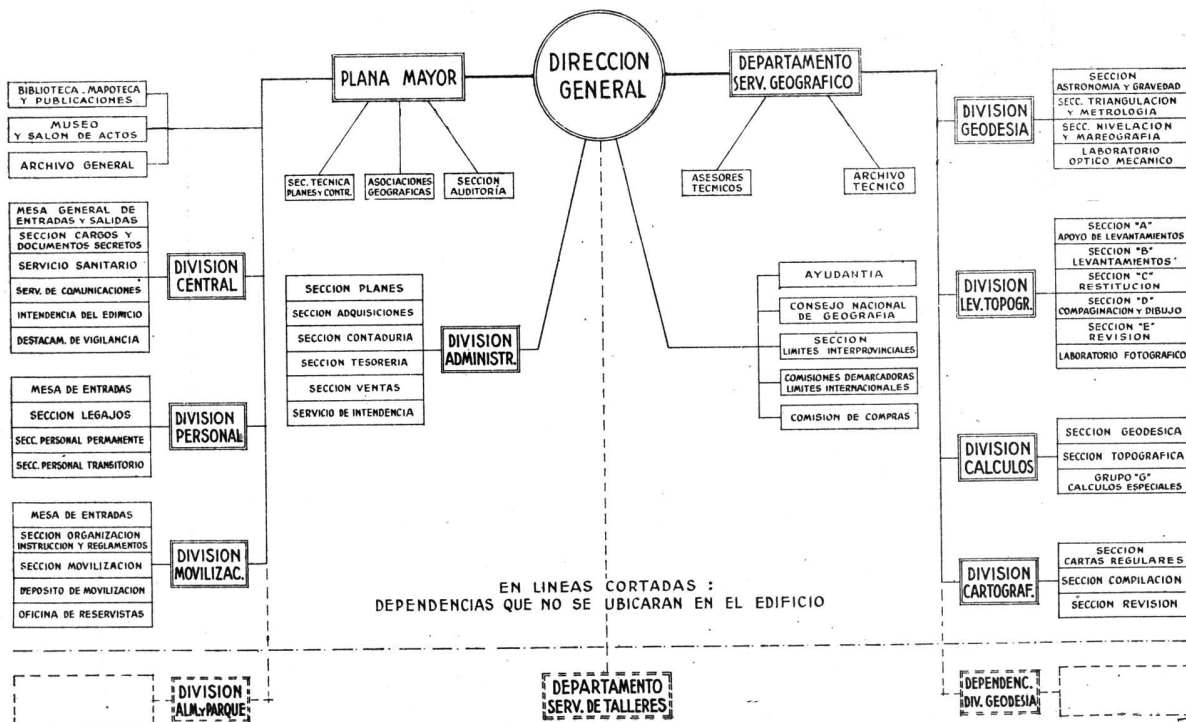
DIRECCION GENERAL

PLANA MAYOR

DEPARTAMENTO SERV. GEOGRAFICO

BIBLIOTECA . MAPOTECA Y PUBLICACIONES

MUSEO Y SALON DE ACTOS

ARCHIVO GENERAL

SEC. TECNICA PLANES y CONTR.

ASOCIACIONES GEOGRAFICAS

SECCION AUDITORIA

ASESORES TECNICOS

ARCHIVO TECNICO

DIVISION GEODESIA

SECCION ASTRONOMIA y GRAVEDAD

SECC. TRIANGULACION Y METROLOGIA

SECC. NIVELACION Y MAREOGRAFIA

LABORATORIO OPTICO MECANICO

MESA GENERAL DE ENTRADAS Y SALIDAS

SECCION CARGOS Y DOCUMENTOS SECRETOS

SERVICIO SANITARIO

SERV. DE COMUNICACIONES

INTENDENCIA DEL EDIFICIO

DESTACAM. DE VIGILANCIA

DIVISION CENTRAL

SECCION PLANES

SECCION ADQUISICIONES

SECCION CONTADURIA

SECCION TESORERIA

SECCION VENTAS

SERVICIO DE INTENDENCIA

DIVISION ADMINISTR.

AYUDANTIA

CONSEJO NACIONAL DE GEOGRAFIA

SECCION LIMITES INTERPROVINCIALES

COMISIONES DEMARCADORAS LIMITES INTERNACIONALES

COMISION DE COMPRAS

DIVISION LEV. TOPOGR.

SECCION "A" APOYO DE LEVANTAMIENTOS

SECCION "B" LEVANTAMIENTOS

SECCION "C" RESTITUCION

SECCION "D" COMPAGINACION y DIBUJO

SECCION "E" REVISION

LABORATORIO FOTOGRAFICO

MESA DE ENTRADAS

SECCION LEGAJOS

SECC. PERSONAL PERMANENTE

SECC. PERSONAL TRANSITORIO

DIVISION PERSONAL

DIVISION CALCULOS

SECCION GEODESICA

SECCION TOPOGRAFICA

GRUPO "G" CALCULOS ESPECIALES

MESA DE ENTRADAS

SECCION ORGANIZACION INSTRUCCION Y REGLAMENTOS

SECCION MOVILIZACION

DEPOSITO DE MOVILIZACION

OFICINA DE RESERVISTAS

DIVISION MOVILIZAC.

EN LINEAS CORTADAS : DEPENDENCIAS QUE NO SE UBICARAN EN EL EDIFICIO

DIVISION CARTOGRAF.

SECCION CARTAS REGULARES

SECCION COMPILACION

SECCION REVISION

DIVISION ALM. y PARQUE

DEPARTAMENTO SERV. DE TALLERES

DEPENDENC. DIV. GEODESIA